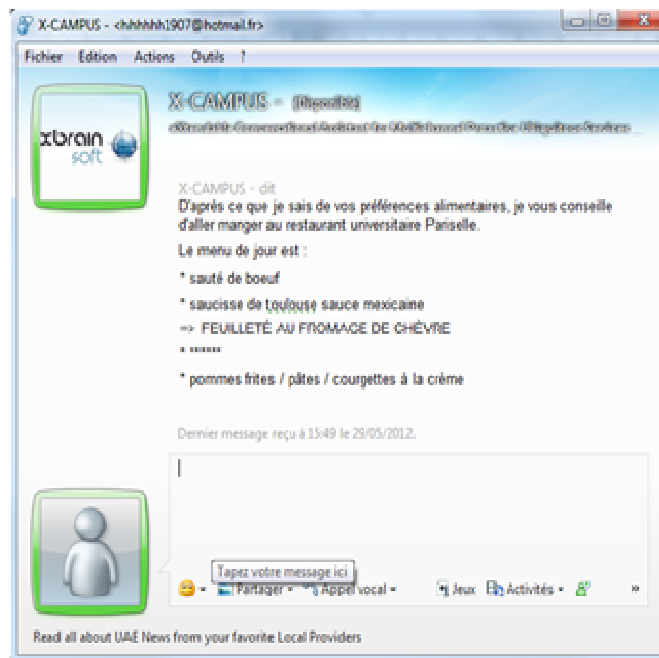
X-CAMPUS - <hhhhhh1907@hotmail.fr>

Fichier Edition Actions Outils ?

xbrain soft

X-CAMPUS - (Disponible)

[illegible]

X-CAMPUS - dit :
D'après ce que je sais de vos préférences alimentaires, je vous conseille d'aller manger au restaurant universitaire Pariselle.

Le menu de jour est :

* sauté de boeuf

* saucisse de toulouse sauce mexicaine

=> FEUILLETÉ AU FROMAGE DE CHÈVRE

* ******

* pommes frites / pâtes / courgettes à la crème

Dernier message reçu à 15:49 le 29/05/2012.

Tapez votre message ici

Partager • Appel vocal • Jeux Activités •

Read all about UAE News from your favorite Local Providers